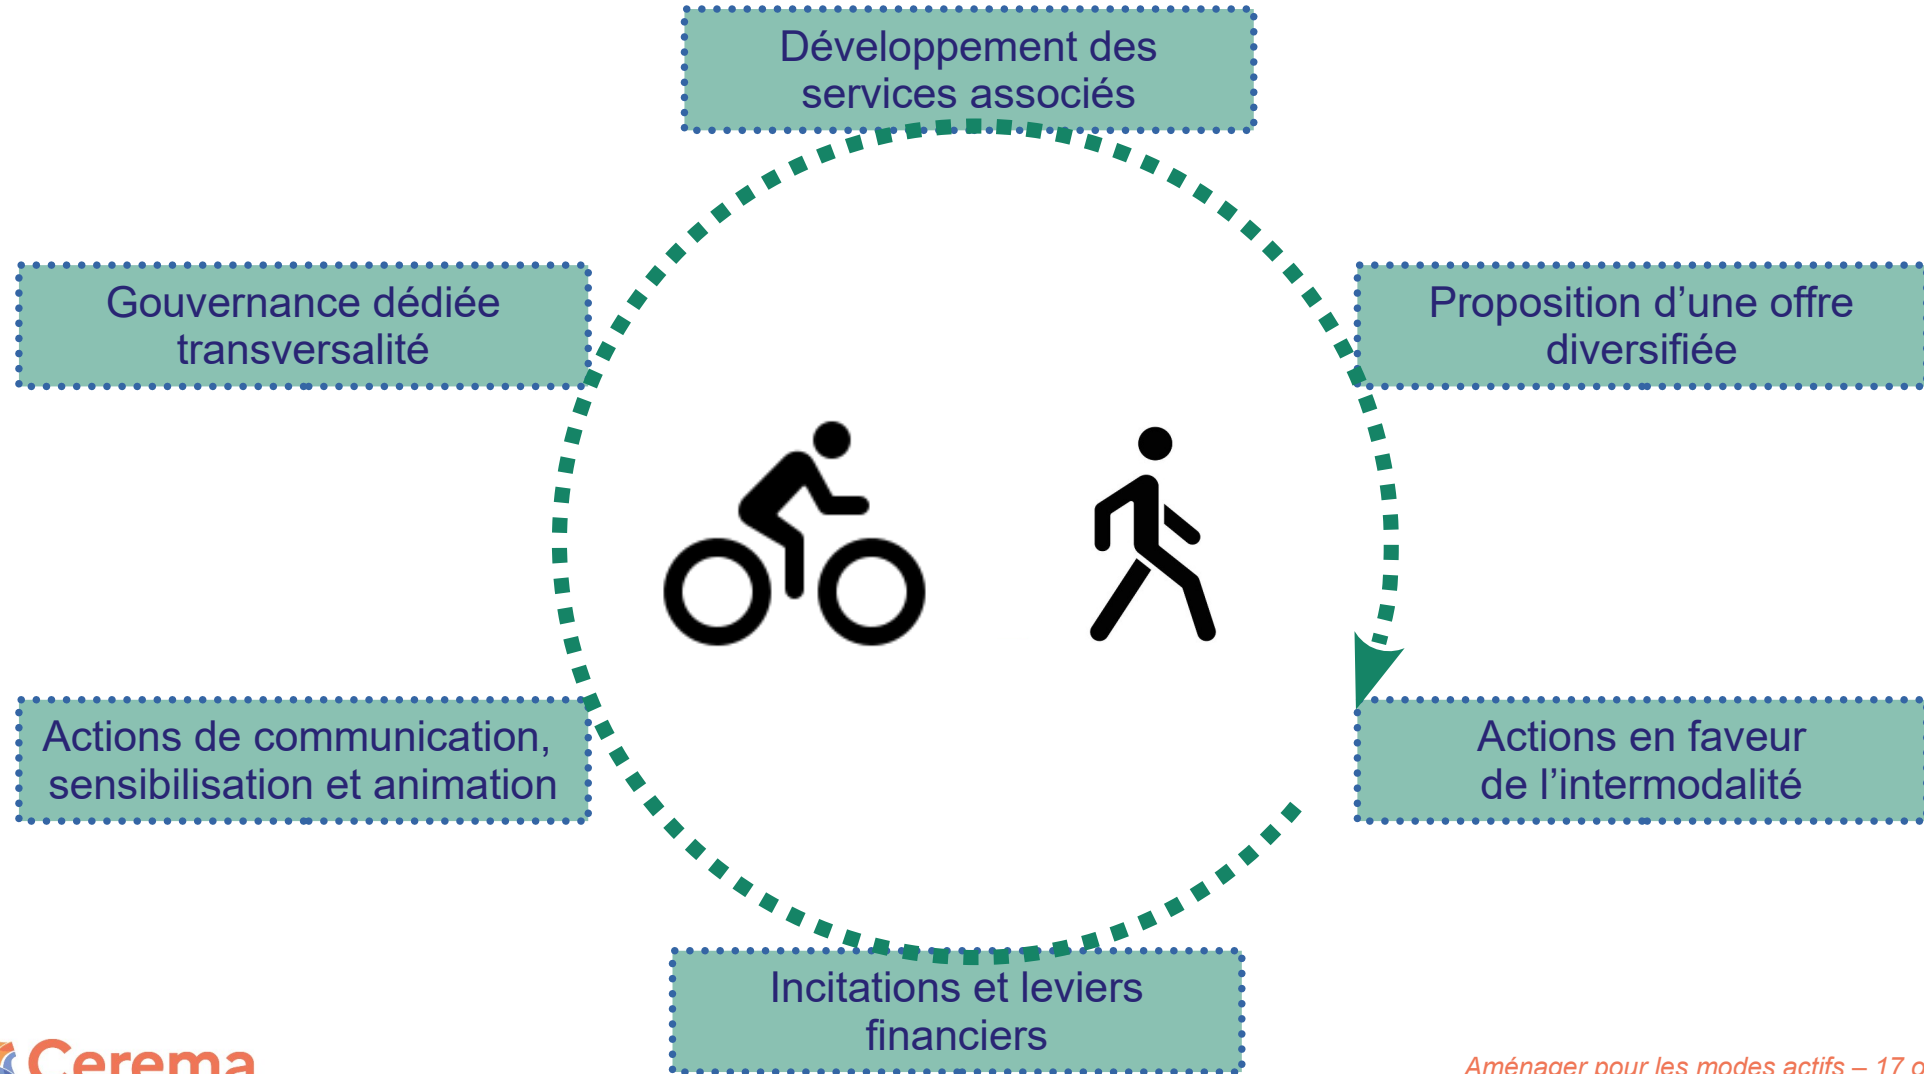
Développement des services associés

Gouvernance dédiée transversalité

Proposition d’une offre diversifiée

Actions de communication, sensibilisation et animation

Actions en faveur de l’intermodalité

Incitations et leviers financiers

Cerema

Aménager pour les modes actifs – 17 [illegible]